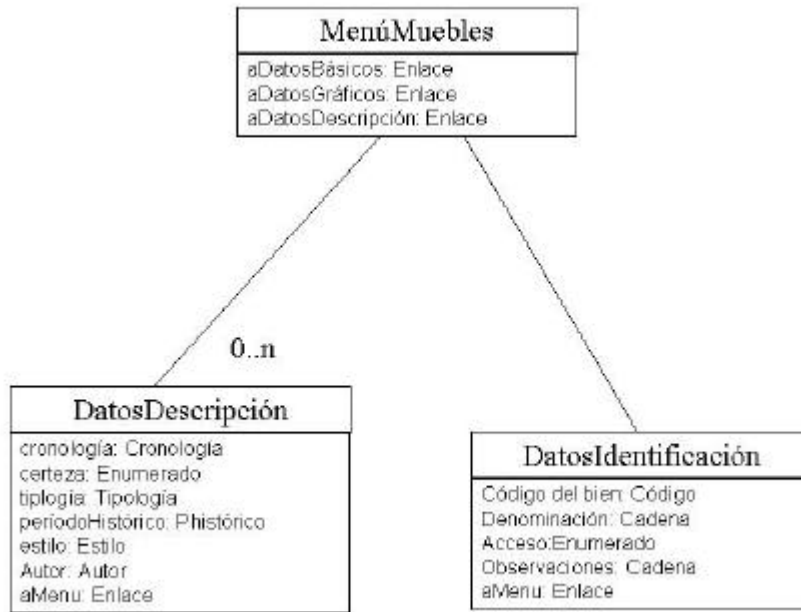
MenúMuebles

aDatosBásicos: Enlace
aDatosGráficos: Enlace
aDatosDescripción: Enlace

0..n

DatosDescripción

cronología: Cronología
certeza: Enumerado
tiplogía: Tipología
períodoHistórico: Phistórico
estilo: Estilo
Autor: Autor
aMenu: Enlace

DatosIdentificación

Código del bien: Código
Denominación: Cadena
Acceso:Enumerado
Observaciones: Cadena
aMenu: Enlace